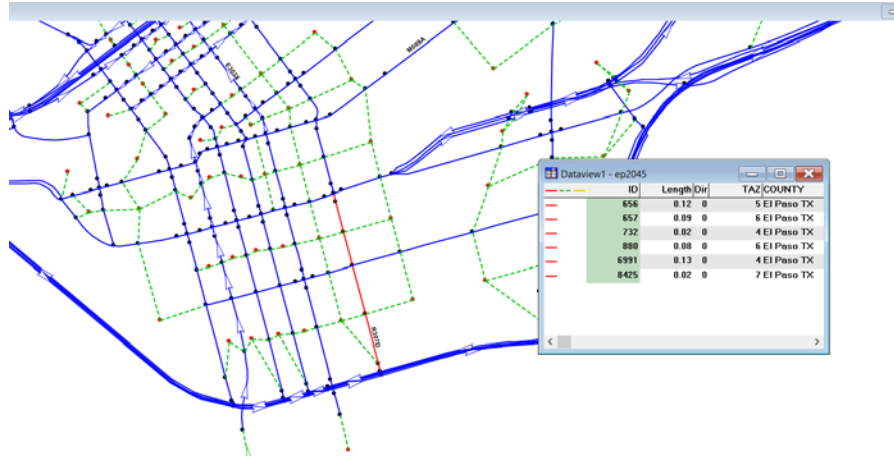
Dataview1 - ep2045

| | ID | Length | Dir | TAZ | COUNTY |
|---|---|---|---|---|---|
| | 656 | 0.12 | 0 | 5 | El Paso TX |
| | 657 | 0.09 | 0 | 6 | El Paso TX |
| | 732 | 0.02 | 0 | 4 | El Paso TX |
| | 880 | 0.08 | 0 | 6 | El Paso TX |
| | 6991 | 0.13 | 0 | 4 | El Paso TX |
| | 8425 | 0.02 | 0 | 7 | El Paso TX |

M088A
E3525
Oregon